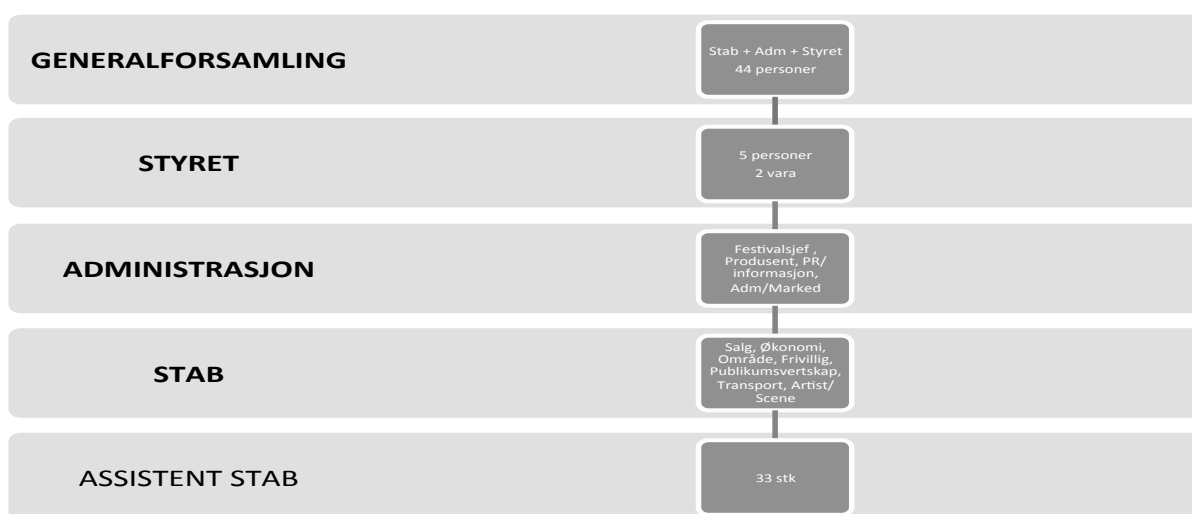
GENERALFORSAMLING

Stab + Adm + Styret
44 personer

STYRET

5 personer
2 vara

ADMINISTRASJON

Festivalsjef , Produsent, PR/ informasjon, Adm/Marked

STAB

Salg, Økonomi, Område, Frivillig, Publikumsvertskap, Transport, Artist/ Scene

ASSISTENT STAB

33 stk